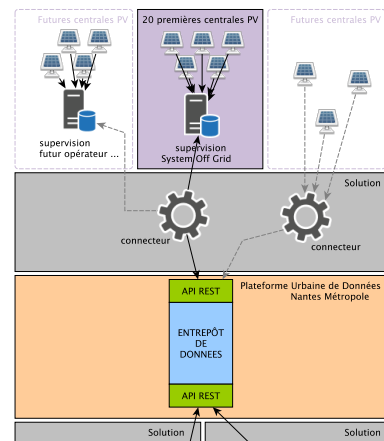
Futures centrales PV

20 premières centrales PV

Futures centrales PV

supervision
futur opérateur ...

supervision
System Off Grid

Solution

connecteur

connecteur

API REST

Plateforme Urbaine de Données
Nantes Métropole

ENTREPÔT
DE
DONNEES

API REST

Solution

Solution